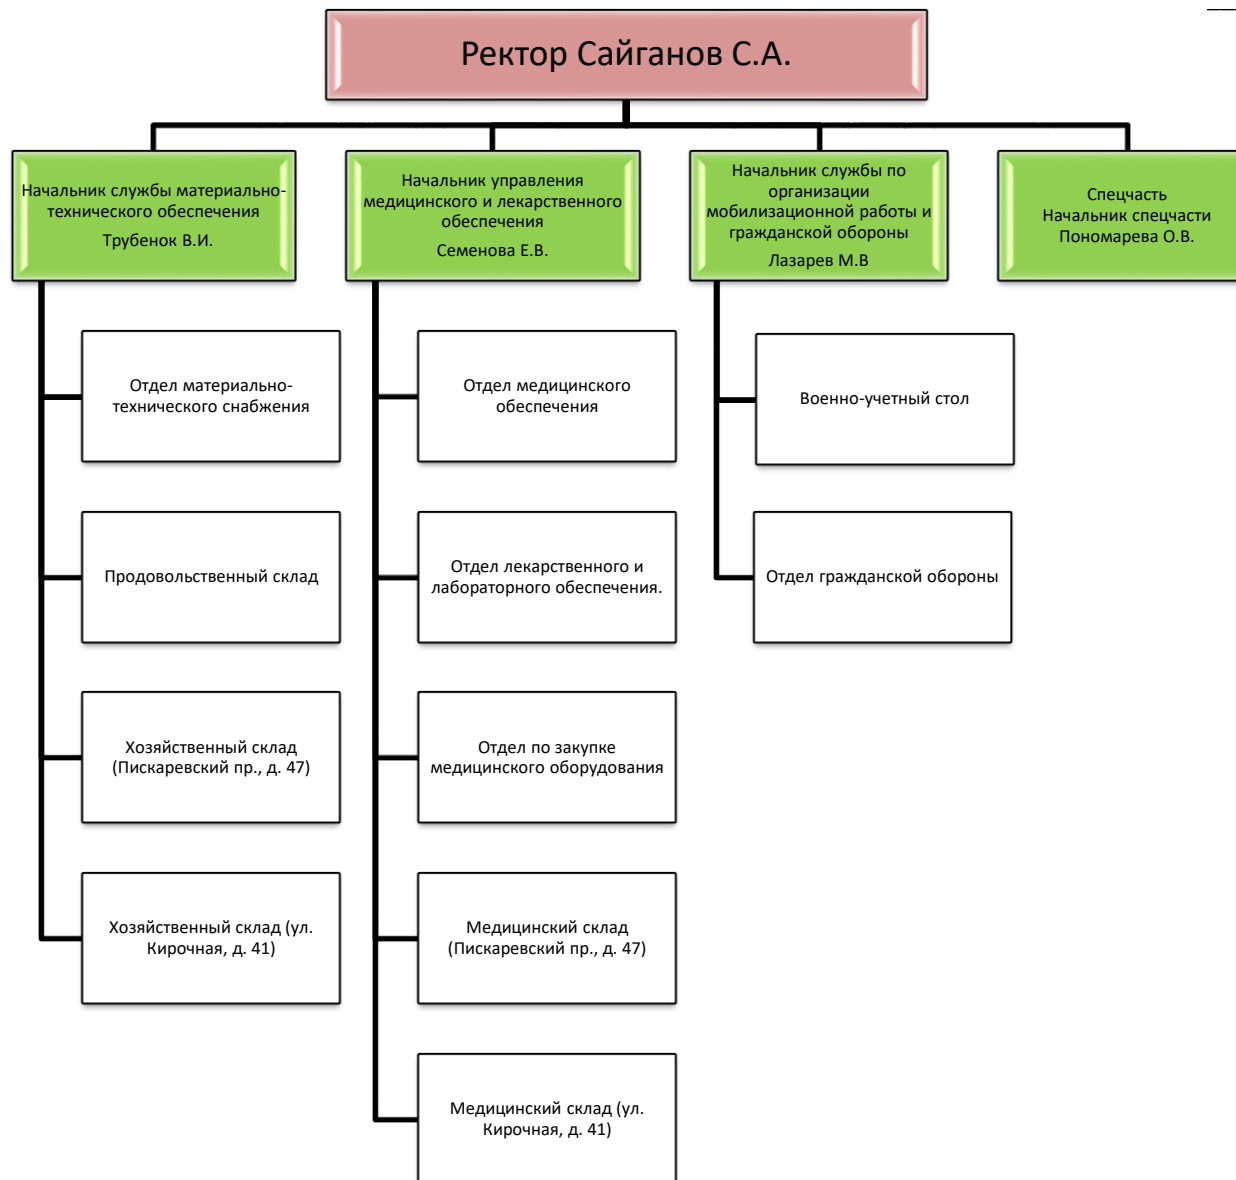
Ректор Сайганов С.А.

Начальник службы материально-технического обеспечения
Трубенок В.И.

Начальник управления медицинского и лекарственного обеспечения
Семенова Е.В.

Начальник службы по организации мобилизационной работы и гражданской обороны
Лазарев М.В

Спецчасть
Начальник спецчасти
Пономарева О.В.

Отдел материально-технического снабжения

Продовольственный склад

Хозяйственный склад (Пискаревский пр., д. 47)

Хозяйственный склад (ул. Кирочная, д. 41)

Отдел медицинского обеспечения

Отдел лекарственного и лабораторного обеспечения.

Отдел по закупке медицинского оборудования

Медицинский склад (Пискаревский пр., д. 47)

Медицинский склад (ул. Кирочная, д. 41)

Военно-учетный стол

Отдел гражданской обороны